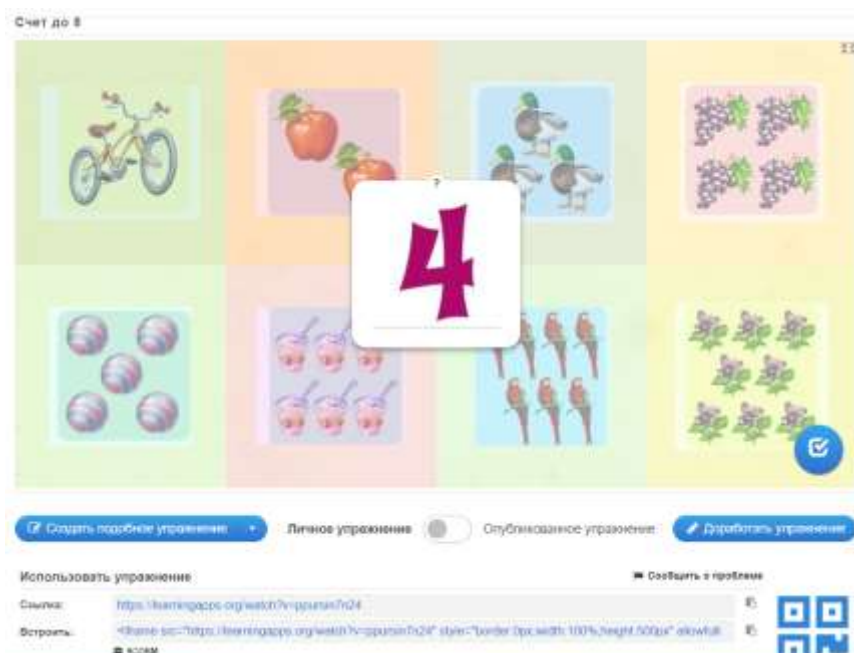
Счет до 8

?

4

Создать подобное упражнение

Личное упражнение

Опубликованное упражнение

Доработать упражнение

Использовать упражнение

Сообщить о проблеме

Ссылка:

https://learningapps.org/watch?v=ppunsn7n24

Встроить:

<iframe src="https://learningapps.org/watch?v=ppunsn7n24" style="border:0px;width:100%;height:500px" allowfull

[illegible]